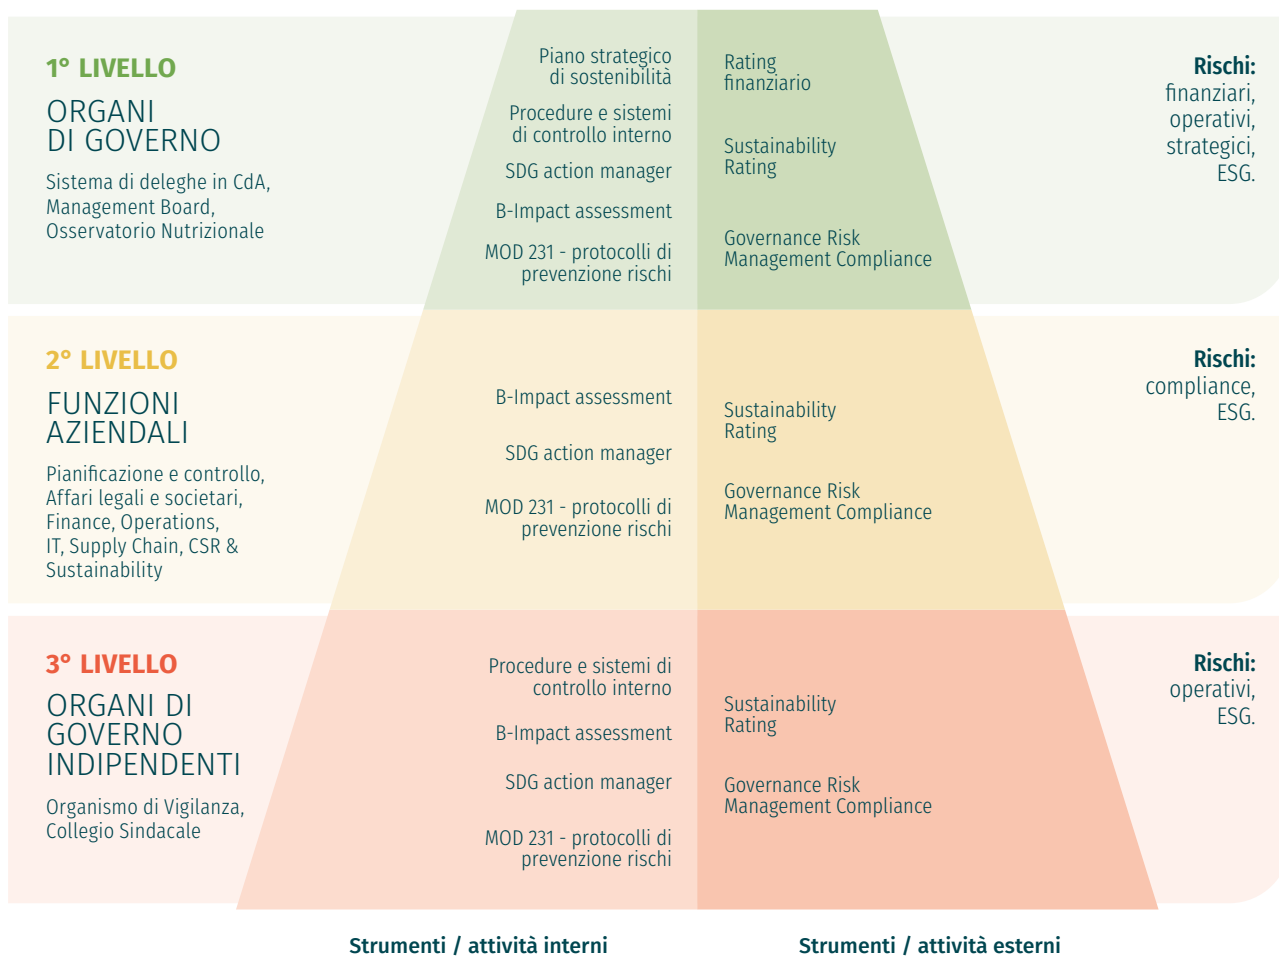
1° LIVELLO

ORGANI DI GOVERNO

Sistema di deleghe in CdA, Management Board, Osservatorio Nutrizionale

Piano strategico di sostenibilità

Procedure e sistemi di controllo interno

SDG action manager

B-Impact assessment

MOD 231 - protocolli di prevenzione rischi

Rating finanziario

Sustainability Rating

Governance Risk Management Compliance

Rischi: finanziari, operativi, strategici, ESG.

2° LIVELLO

FUNZIONI AZIENDALI

Pianificazione e controllo, Affari legali e societari, Finance, Operations, IT, Supply Chain, CSR & Sustainability

B-Impact assessment

SDG action manager

MOD 231 - protocolli di prevenzione rischi

Sustainability Rating

Governance Risk Management Compliance

Rischi: compliance, ESG.

3° LIVELLO

ORGANI DI GOVERNO INDIPENDENTI

Organismo di Vigilanza, Collegio Sindacale

Procedure e sistemi di controllo interno

B-Impact assessment

SDG action manager

MOD 231 - protocolli di prevenzione rischi

Sustainability Rating

Governance Risk Management Compliance

Rischi: operativi, ESG.

Strumenti / attività interni

Strumenti / attività esterni